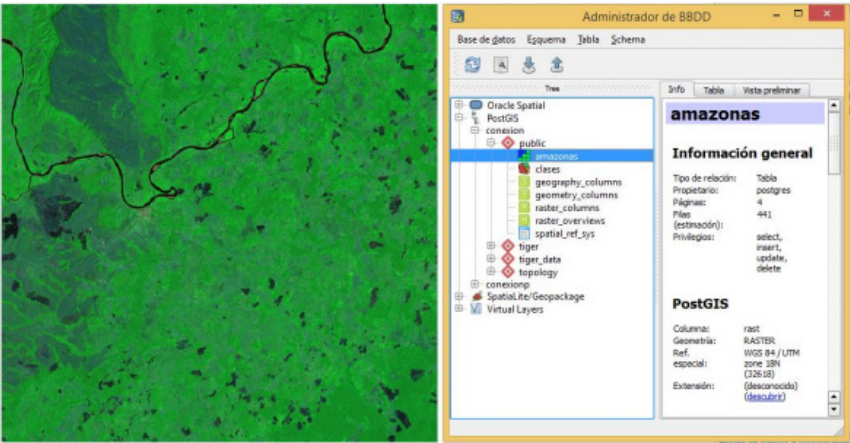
Administrador de BBDD

Base de datos Esquema Tabla Schema

Tree

Oracle Spatial
PostGIS
conexion
public
amazonas
clases
geography_columns
geometry_columns
raster_columns
raster_overviews
spatial_ref_sys
tiger
tiger_data
topology
conexionp
SpatiaLite/Geopackage
Virtual Layers

Info Tabla Vista preliminar

amazonas

Información general

| | |
|---|---|
| Tipo de relación: | Tabla |
| Propietario: | postgres |
| Páginas: | 4 |
| Filas (estimación): | 441 |
| Privilegios: | select, insert, update, delete |

PostGIS

| | |
|---|---|
| Columna: | rast |
| Geometría: | RASTER |
| Ref. espacial: | WGS 84 / UTM zone 18N (32618) |
| Extensión: | (desconocido) (descubrir) |